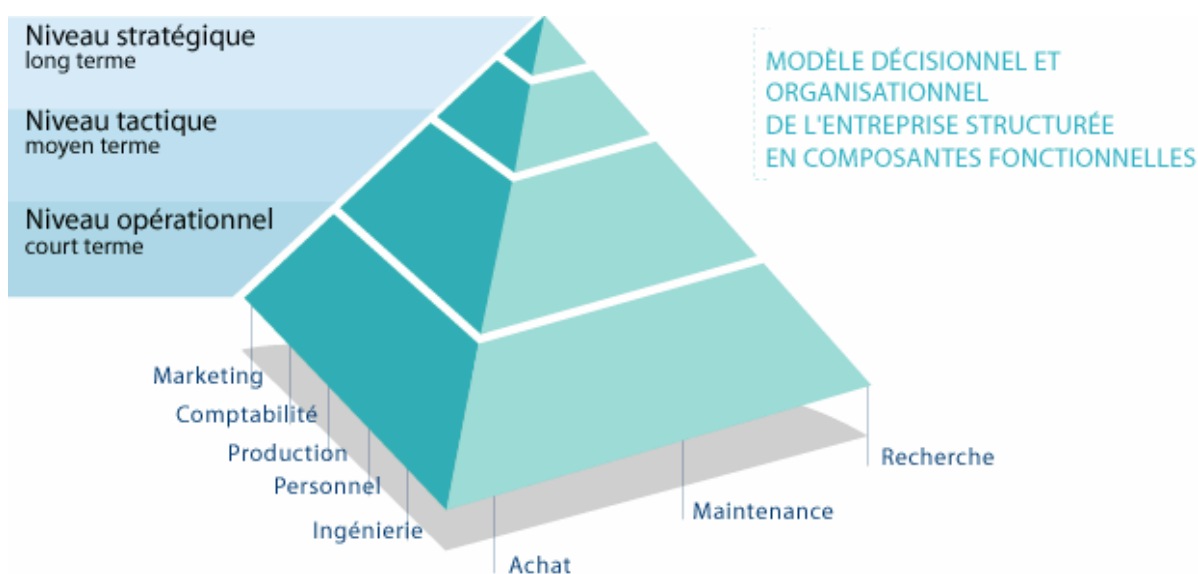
Niveau stratégique
long terme

Niveau tactique
moyen terme

Niveau opérationnel
court terme

MODÈLE DÉCISIONNEL ET ORGANISATIONNEL DE L'ENTREPRISE STRUCTURÉE EN COMPOSANTES FONCTIONNELLES

Marketing
Comptabilité
Production
Personnel
Ingénierie
Achat
Maintenance
Recherche